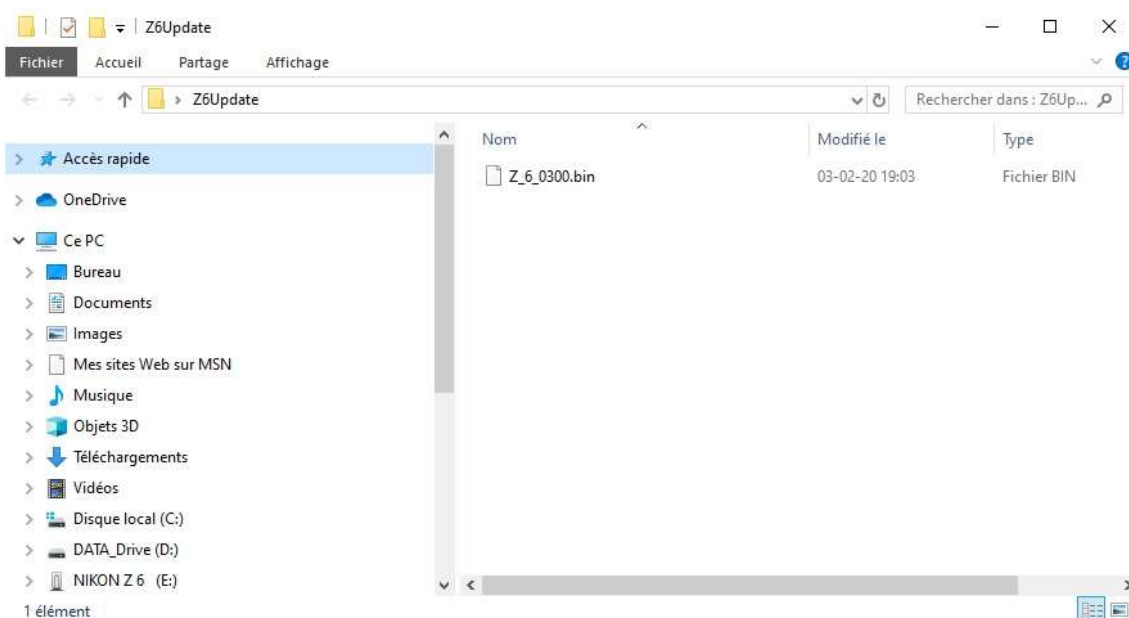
Z6Update

Fichier Accueil Partage Affichage

> Z6Update

Rechercher dans : Z6Up...

Accès rapide
OneDrive
Ce PC
Bureau
Documents
Images
Mes sites Web sur MSN
Musique
Objets 3D
Téléchargements
Vidéos
Disque local (C:)
DATA_Drive (D:)
NIKON Z 6 (E:)

| Nom | Modifié le | Type |
|---|---|---|
| Z_6_0300.bin | 03-02-20 19:03 | Fichier BIN |

1 élément